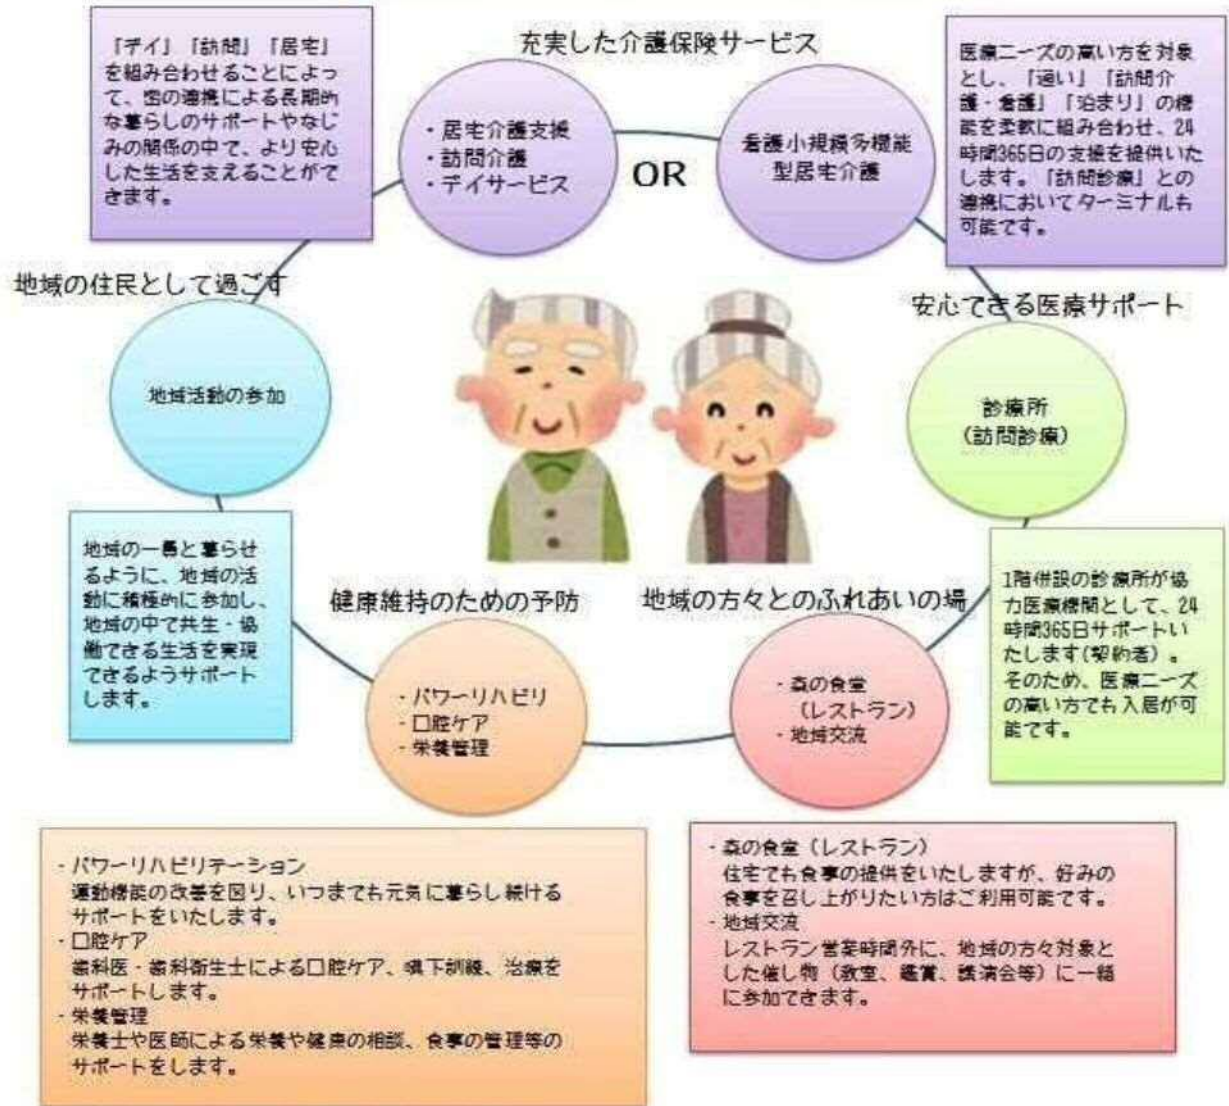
『デイ』『訪問』『居宅』を組み合わせることによって、密の連携による長期的な暮らしのサポートやなじみの関係の中で、より安心した生活を支えることができます。

充実した介護保険サービス

・居宅介護支援
・訪問介護
・デイサービス

OR

看護小規模多機能型居宅介護

医療ニーズの高い方を対象とし、『通い』『訪問介護・看護』『泊まり』の機能を柔軟に組み合わせ、24時間365日の支援を提供いたします。『訪問診療』との連携においてターミナルも可能です。

地域の住民として過ごす

地域活動の参加

安心できる医療サポート

診療所
（訪問診療）

地域の一員と暮らせるように、地域の活動に積極的に参加し、地域の中で共生・協働できる生活を実現できるようサポートします。

健康維持のための予防

地域の方々とのふれあいの場

1階併設の診療所が協力医療機関として、24時間365日サポートいたします(契約者)。そのため、医療ニーズの高い方でも入居が可能です。

・パワーリハビリ
・口腔ケア
・栄養管理

・森の食堂
（レストラン）
・地域交流

・パワーリハビリテーション
運動機能の改善を図り、いつまでも元気に暮らし続けるサポートをいたします。
・口腔ケア
歯科医・歯科衛生士による口腔ケア、嚥下訓練、治療をサポートします。
・栄養管理
栄養士や医師による栄養や健康の相談、食事の管理等のサポートをします。

・森の食堂（レストラン）
住宅でも食事の提供をいたしますが、好みの食事を召し上がりたい方はご利用可能です。
・地域交流
レストラン営業時間外に、地域の方々対象とした催し物（教室、鑑賞、講演会等）に一緒に参加できます。